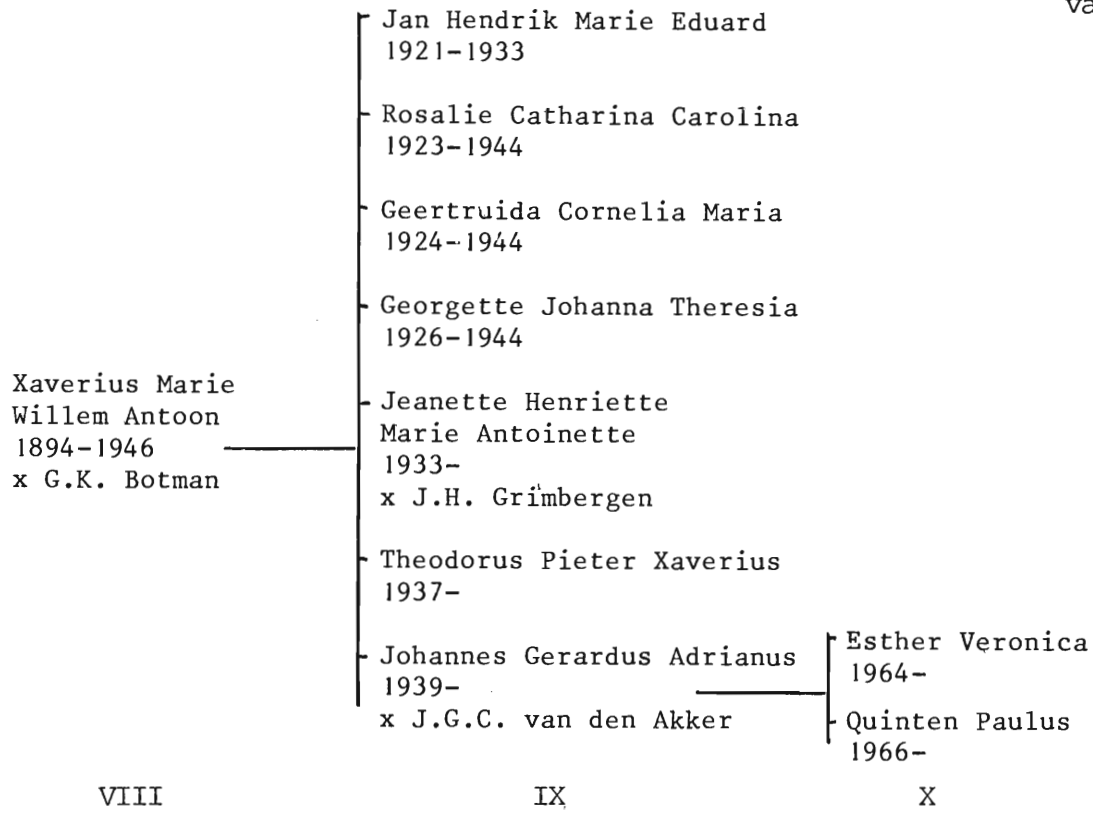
va

Jan Hendrik Marie Eduard
1921-1933

Rosalie Catharina Carolina
1923-1944

Geertruida Cornelia Maria
1924-1944

Georgette Johanna Theresia
1926-1944

Xaverius Marie
Willem Antoon
1894-1946
x G.K. Botman

Jeanette Henriette
Marie Antoinette
1933-
x J.H. Grimbergen

Theodorus Pieter Xaverius
1937-

Johannes Gerardus Adrianus
1939-
x J.G.C. van den Akker

Esther Veronica
1964-

Quinten Paulus
1966-

VIII

IX

X